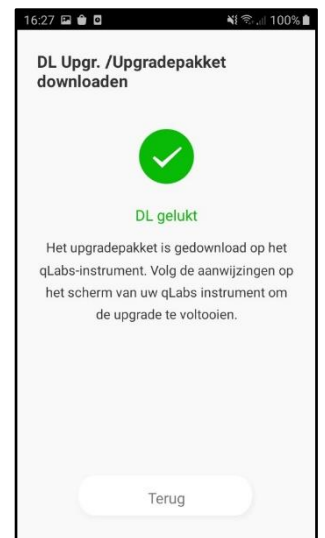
16:27 100%

DL Upgr. /Upgradepakket downloaden

DL gelukt

Het upgradepakket is gedownload op het qLabs-instrument. Volg de aanwijzingen op het scherm van uw qLabs instrument om de upgrade te voltooien.

Terug